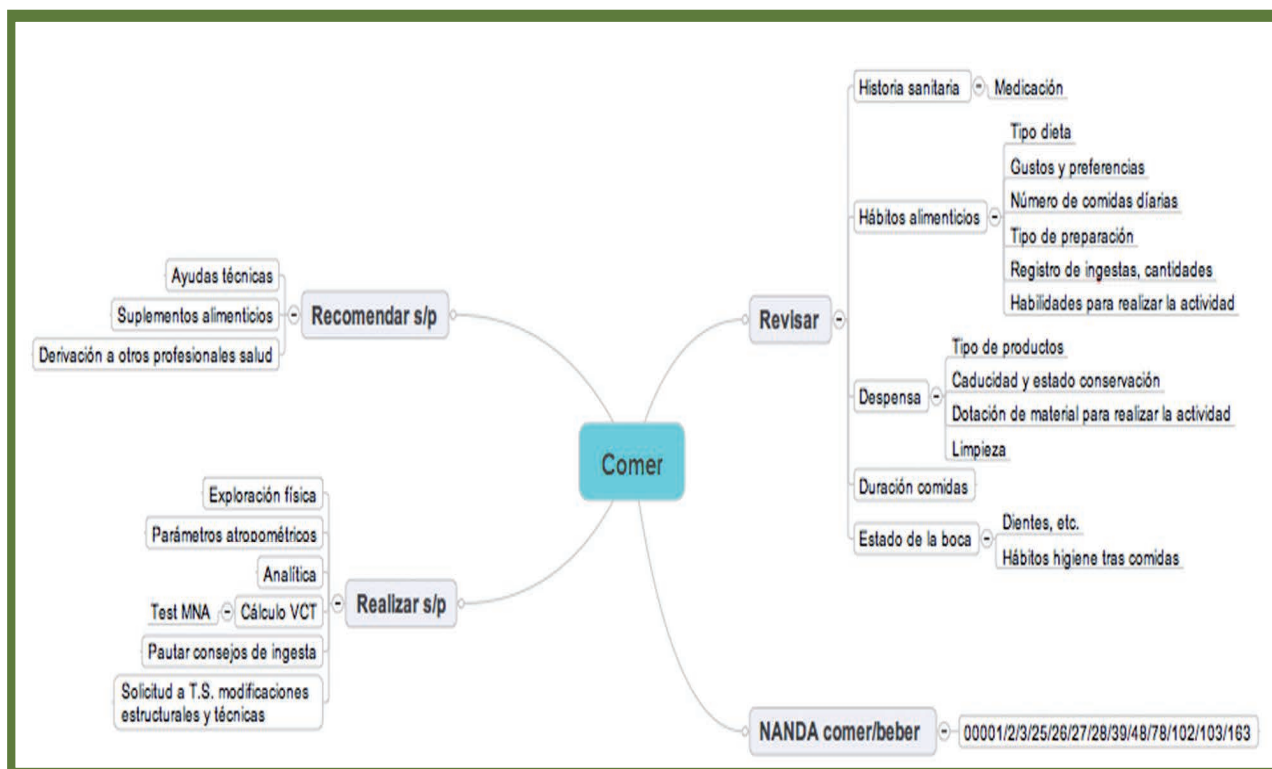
Comer

Recomendar s/p
Ayudas técnicas
Suplementos alimenticios
Derivación a otros profesionales salud

Realizar s/p
Exploración física
Parámetros atropométricos
Analítica
Cálculo VCT
Test MNA
Pautar consejos de ingesta
Solicitud a T.S. modificaciones estructurales y técnicas

Revisar
Historia sanitaria
Medicación
Hábitos alimenticios
Tipo dieta
Gustos y preferencias
Número de comidas díarias
Tipo de preparación
Registro de ingestas, cantidades
Habilidades para realizar la actividad
Despensa
Tipo de productos
Caducidad y estado conservación
Dotación de material para realizar la actividad
Limpieza
Duración comidas
Estado de la boca
Dientes, etc.
Hábitos higiene tras comidas

NANDA comer/beber
00001/2/3/25/26/27/28/39/48/78/102/103/163